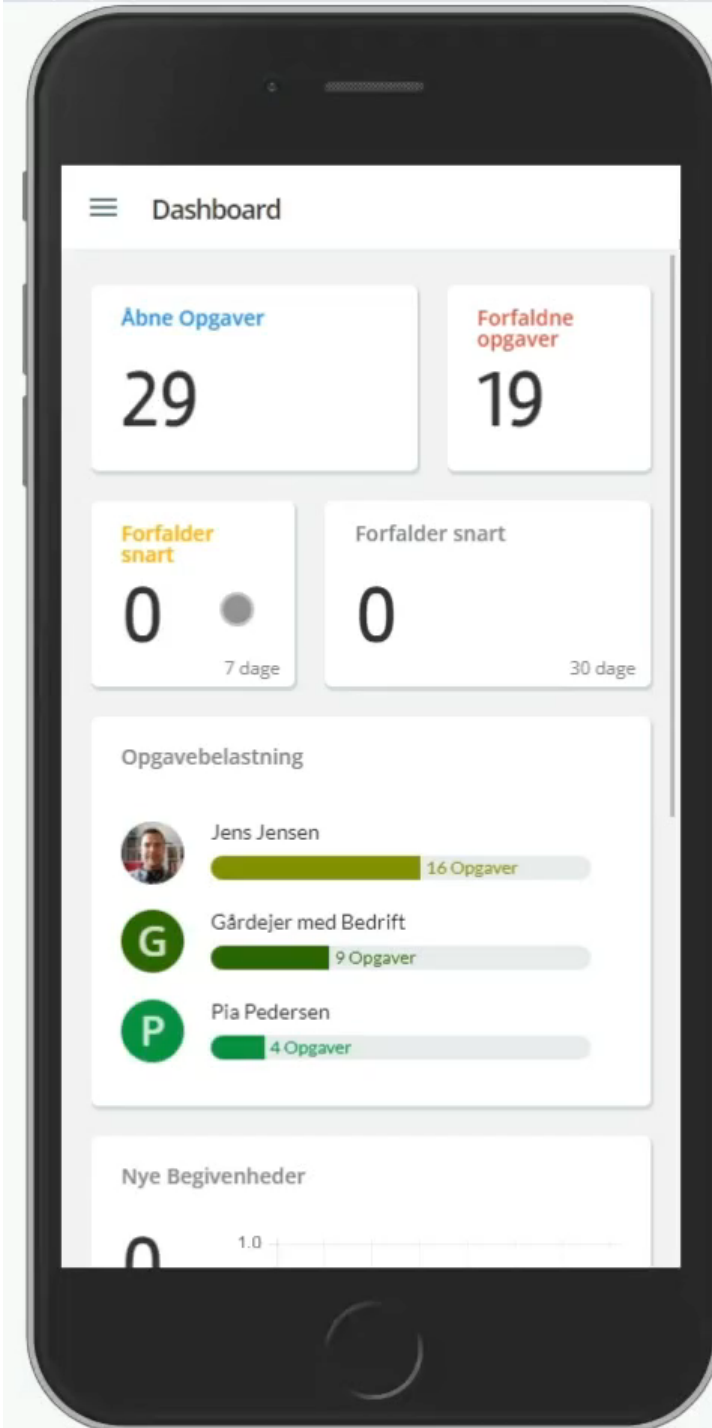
Dashboard

Åbne Opgaver
29

Forfaldne opgaver
19

Forfalder snart
0
7 dage

Forfalder snart
0
30 dage

Opgavebelastning

Jens Jensen
16 Opgaver

G
Gårdejer med Bedrift
9 Opgaver

P
Pia Pedersen
4 Opgaver

Nye Begivenheder
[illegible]
1.0